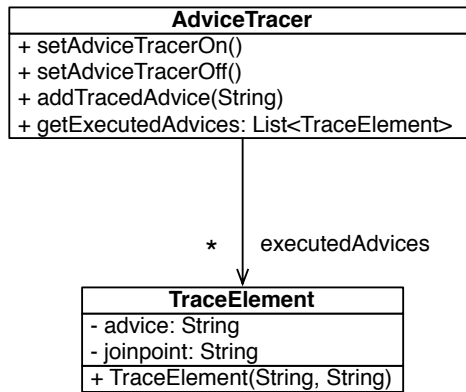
AdviceTracer

+ setAdviceTracerOn()
+ setAdviceTracerOff()
+ addTracedAdvice(String)
+ getExecutedAdvices: List<TraceElement>

\* executedAdvices

TraceElement

- advice: String
- joinpoint: String

+ TraceElement(String, String)